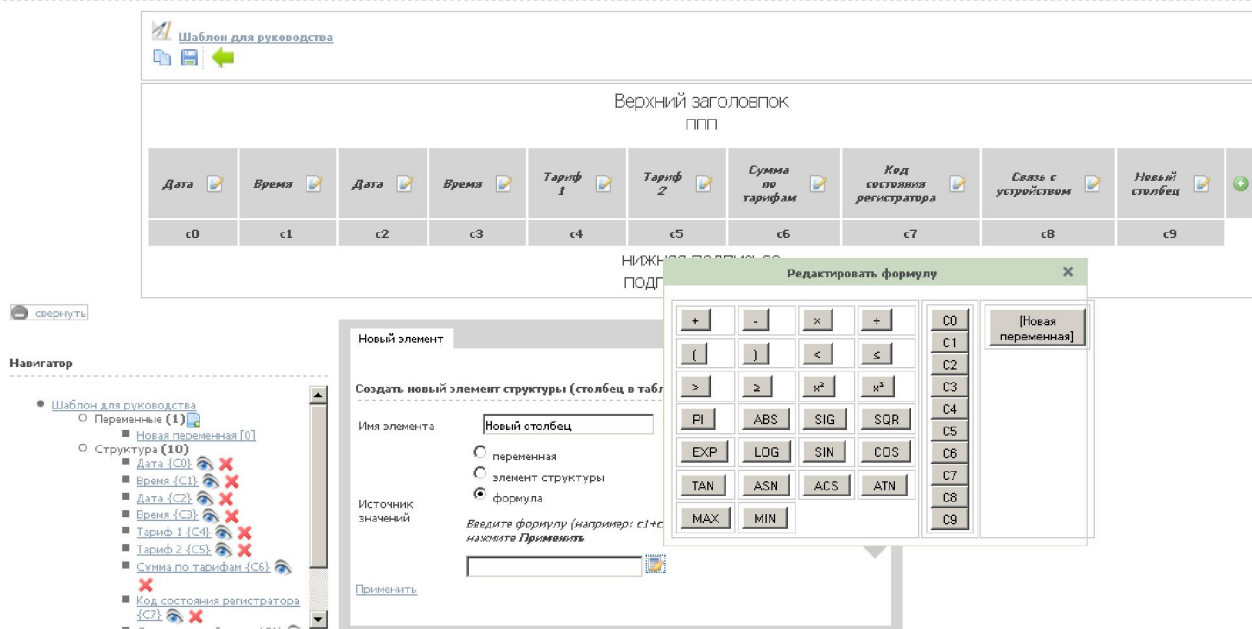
Шаблон для руководства

Верхний заголовпок
ппп

| Дата | Время | Дата | Время | Тариф 1 | Тариф 2 | Сумма по тарифам | Код состояния регистратора | Связь с устройством | Новый столбец |
|---|---|---|---|---|---|---|---|---|---|
| c0 | c1 | c2 | c3 | c4 | c5 | c6 | c7 | c8 | c9 |

нижняя подпись
подп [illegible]

свернуть

Навигатор

Шаблон для руководства
Переменные (1)
Новая переменная [0]
Структура (10)
Дата {C0}
Время {C1}
Дата {C2}
Время {C3}
Тариф 1 {C4}
Тариф 2 {C5}
Сумма по тарифам {C6}
Код состояния регистратора {C7}

Новый элемент

Создать новый элемент структуры (столбец в табл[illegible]

Имя элемента Новый столбец

Источник значений
переменная
элемент структуры
формула

Введите формулу (например: c1+c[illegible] нажмите Применить

Применить

Редактировать формулу

+ - × ÷
( ) < ≤
> ≥ $x^2$ $x^3$
PI ABS SIG SQR
EXP LOG SIN COS
TAN ASN ACS ATN
MAX MIN

C0 C1 C2 C3 C4 C5 C6 C7 C8 C9

[Новая переменная]